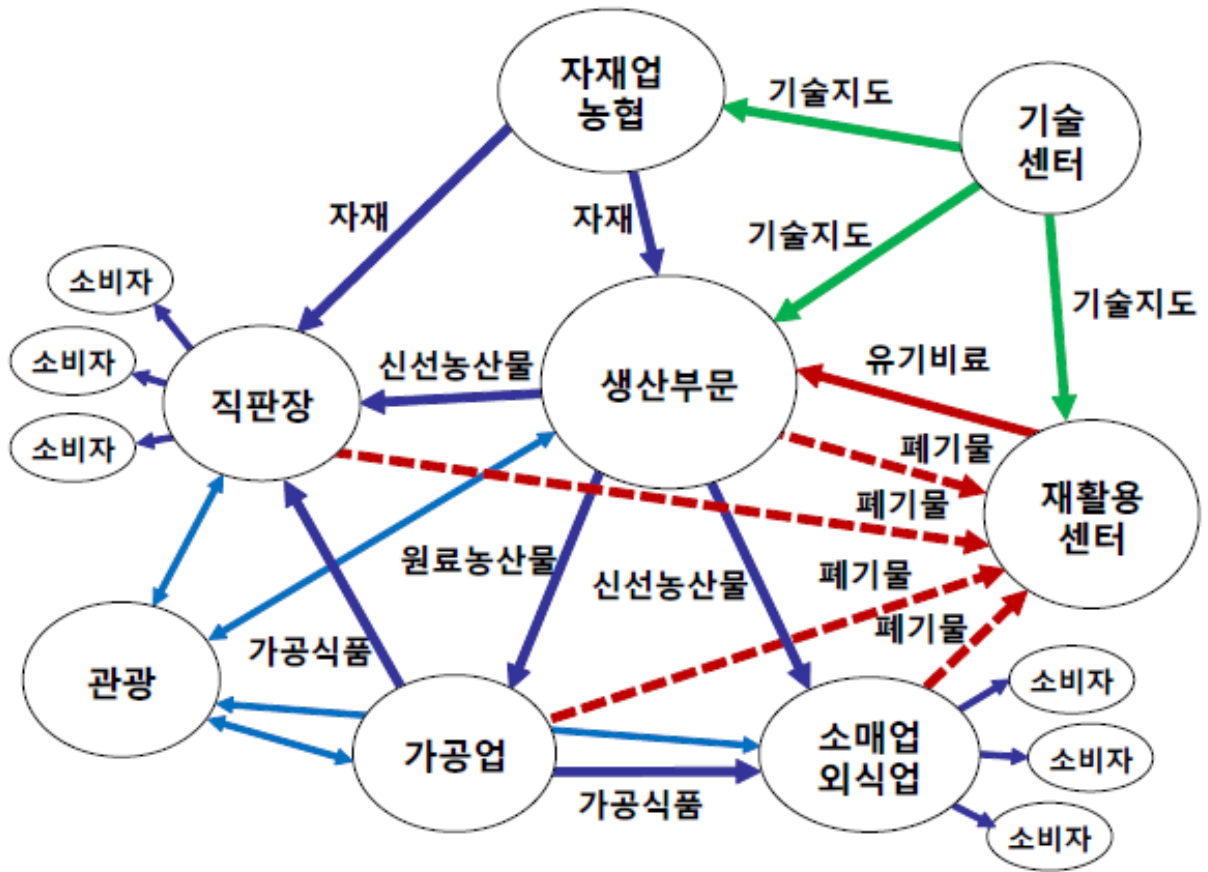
자재업
농협

기술지도

기술
센터

자재

자재

기술지도

기술지도

소비자

소비자

소비자

직판장

신선농산물

생산부문

유기비료

폐기물

폐기물

재활용
센터

원료농산물

신선농산물

폐기물

폐기물

관광

가공식품

가공업

소매업
외식업

소비자

소비자

소비자

가공식품